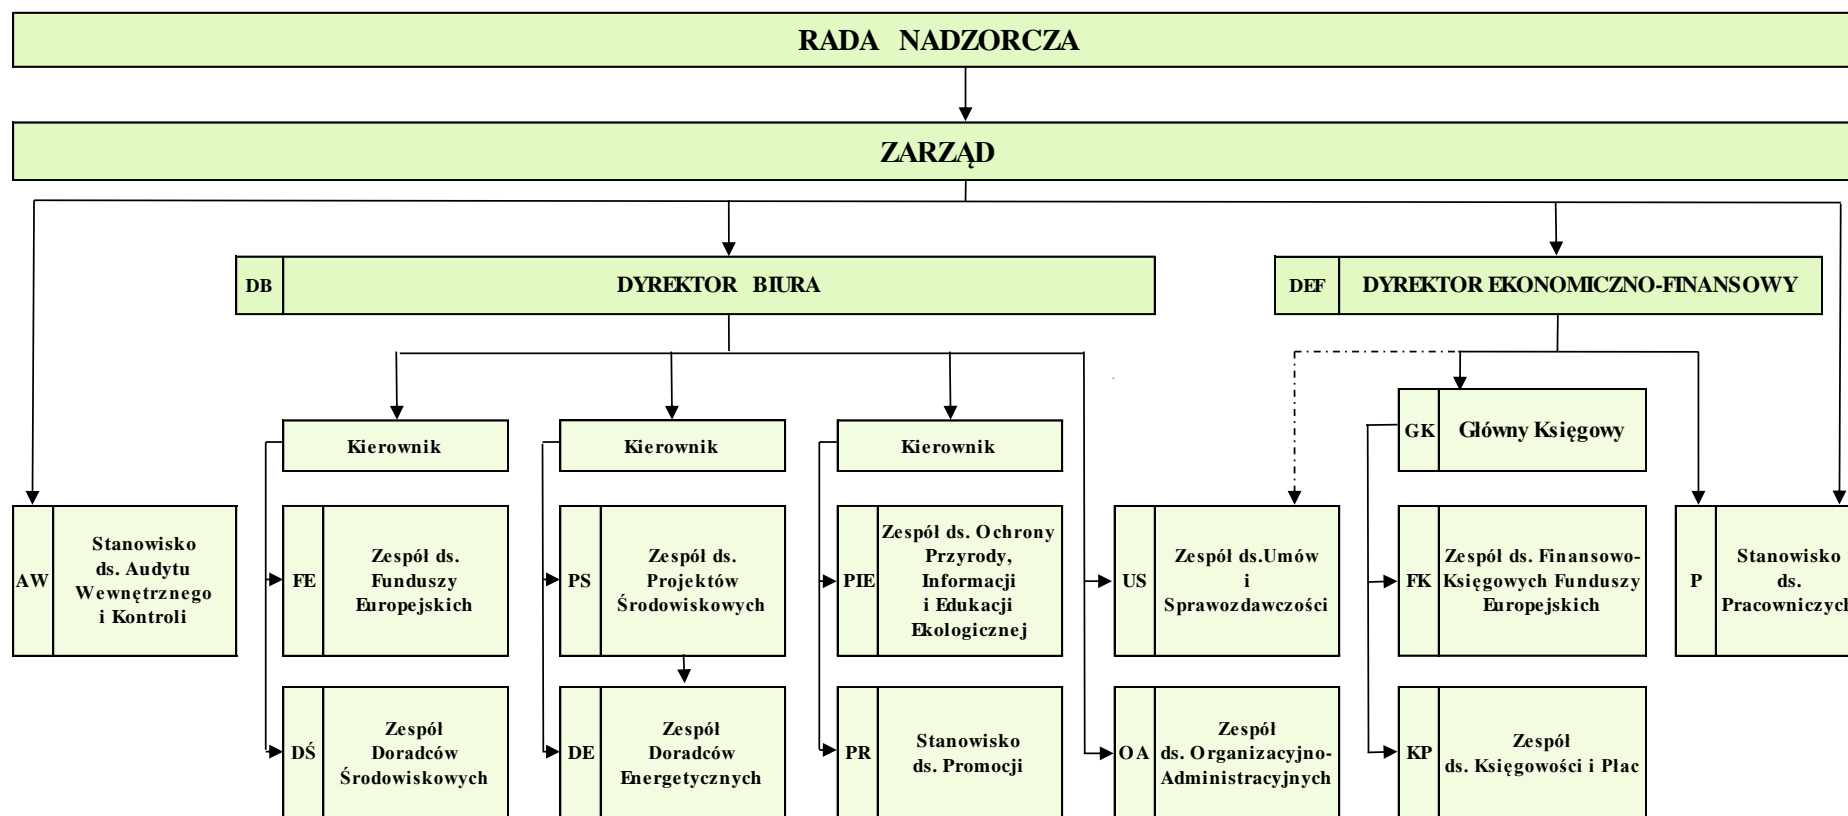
RADA NADZORCZA

ZARZĄD

DB DYREKTOR BIURA

DEF DYREKTOR EKONOMICZNO-FINANSOWY

Kierownik

Kierownik

Kierownik

GK Główny Księgowy

AW Stanowisko ds. Audytu Wewnętrznego i Kontroli

FE Zespół ds. Funduszy Europejskich

PS Zespół ds. Projektów Środowiskowych

PIE Zespół ds. Ochrony Przyrody, Informacji i Edukacji Ekologicznej

US Zespół ds.Umów i Sprawozdawczości

FK Zespół ds. Finansowo-Księgowych Funduszy Europejskich

P Stanowisko ds. Pracowniczych

DŚ Zespół Doradców Środowiskowych

DE Zespół Doradców Energetycznych

PR Stanowisko ds. Promocji

OA Zespół ds. Organizacyjno-Administracyjnych

KP Zespół ds. Księgowości i Płac